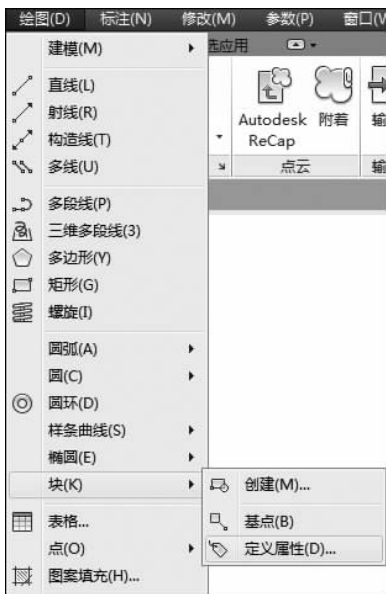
绘图(D) 标注(N) 修改(M) 参数(P) 窗口(W

建模(M)
直线(L)
射线(R)
构造线(T)
多线(U)
多段线(P)
三维多段线(3)
多边形(Y)
矩形(G)
螺旋(I)
圆弧(A)
圆(C)
圆环(D)
样条曲线(S)
椭圆(E)
块(K)
表格...
点(O)
图案填充(H)...

选应用
Autodesk ReCap
附着
点云
输

创建(M)...
基点(B)
定义属性(D)...